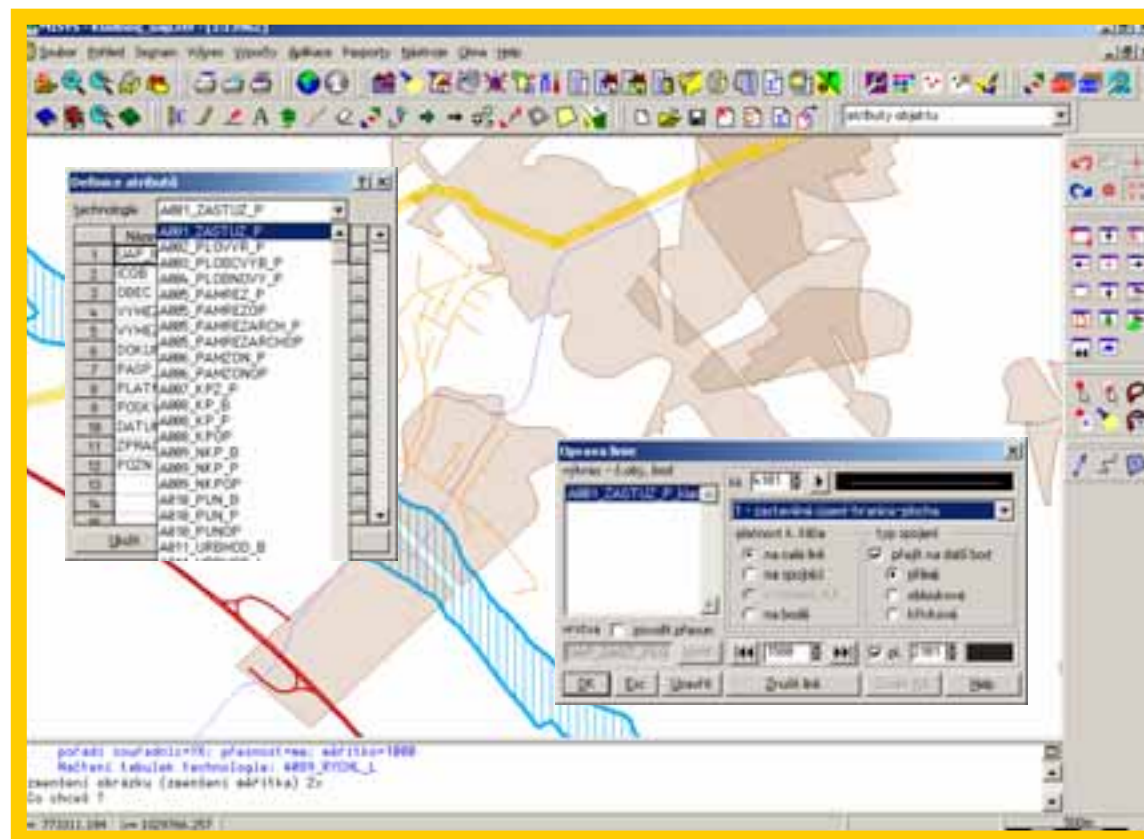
Soubor Pohled Seznam Výkres Vzorky Aplikace Reporty Nástroje Okna Help

atributy objektu

Definice atributů

technologie A001_ZASTUZ_P

| | Nám |
|---|---|
| 1 | JAP |
| 2 | ICOB |
| 3 | OBEC |
| 4 | VYHE |
| 5 | VYHE |
| 6 | DOKU |
| 7 | PASP |
| 8 | PLAT |
| 9 | PODK |
| 10 | DATU |
| 11 | ZPRA |
| 12 | POZN |
| 13 | |
| 14 | |

A001_ZASTUZ_P
A002_PLOSVYR_P
A003_PLOSVYR_P
A004_PLOSNOVY_P
A005_PAMREZ_P
A005_PAMREZOP
A005_PAMREZARCH_P
A005_PAMREZARCHOP
A006_PAMZON_P
A006_PAMZONOP
A007_KPZ_P
A008_KP_B
A008_KP_P
A008_KPOP
A009_NKP_B
A009_NKP_P
A009_NKPOP
A010_PUN_B
A010_PUN_P
A010_PUNOP
A011_URBHOD_B

Uložit

Oprava linie

výkres - č.obj., bod
A001_ZASTUZ_P_kla
sa 4101
1 - zastavěné území-hranice plochy
platnost K. Jiště
na celé linii
na spojnici
na bodě
typ spojení
přejít na další bod
přímé
oblouková
křivková
vrstva použít přesun
pl. 1.181
OK Esc Uzavřít Zrušit linii Help

pořadí souřadnic=YX; přesnost=mm; měřítko=1000
Mažtani tabulek technologie: A009_RYCHL_L
zmenšení obrázku (zmenšení měřítka) Z>
Co chceš ?
773311.184 1029766.257